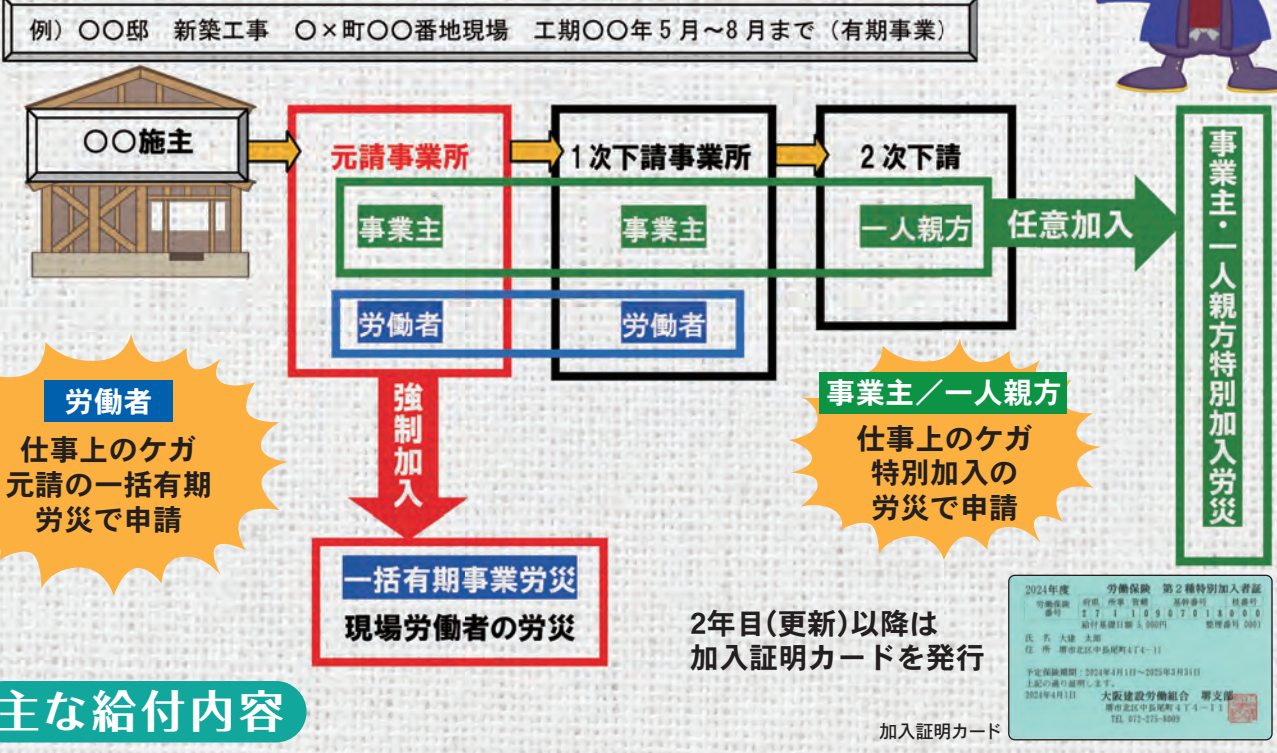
例）〇〇邸　新築工事　〇×町〇〇番地現場　工期〇〇年5月～8月まで（有期事業）

〇〇施主

元請事業所

事業主

労働者

1次下請事業所

事業主

労働者

2次下請

一人親方

任意加入

事業主・一人親方特別加入労災

強制加入

労働者
仕事上のケガ
元請の一括有期
労災で申請

一括有期事業労災
現場労働者の労災

事業主／一人親方
仕事上のケガ
特別加入の
労災で申請

2年目(更新)以降は
加入証明カードを発行

2024年度　労働保険　第2種特別加入者証
労働保険番号　府県　所掌　管轄　基幹番号　枝番号
2 7 1 1 0 9 6 7 0 1 8 0 0 0
給付基礎日額　円　整理番号 001
氏　名　大建　太郎
住　所　堺市北区中長尾町4丁4－11
予定保険期間：2024年4月1日～2025年3月31日
上記の通り証明します。
2024年4月1日　大阪建設労働組合　堺支部
堺市北区中長尾町4丁4－11
TEL 072-275-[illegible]

加入証明カード

主な給付内容